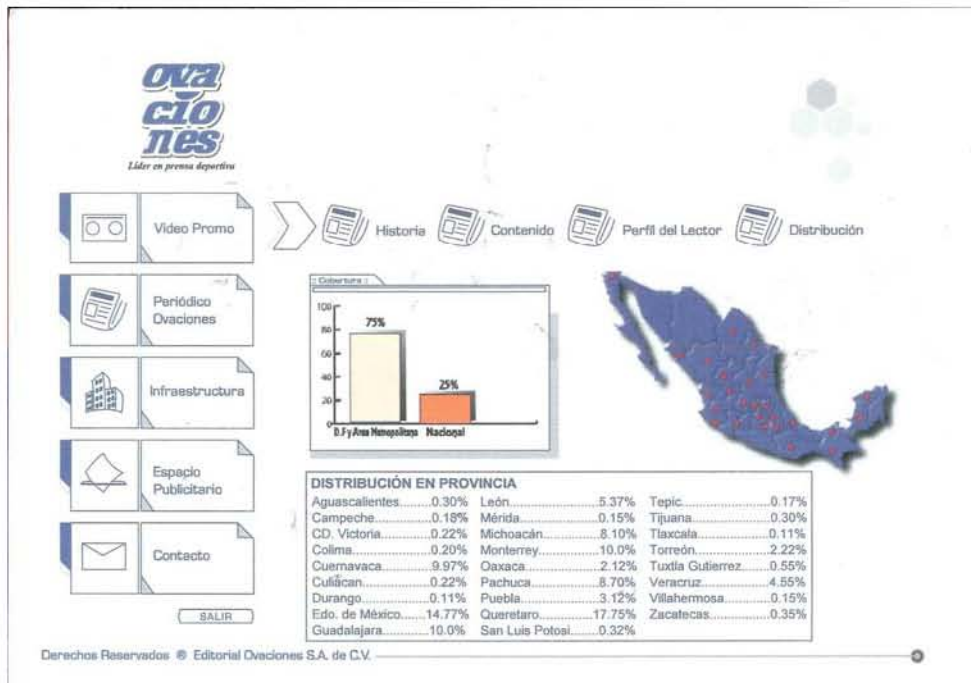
ova
cio
nes
Líder en prensa deportiva

Video Promo

Historia

Contenido

Perfil del Lector

Distribución

Periódico Ovaciones

Infraestructura

Espacio Publicitario

Contacto

SALIR

Cobertura

| | |
|---|---|
| 75% | 25% |
| D.F y Area Metropolitana | Nacional |

100
80
60
40
20

DISTRIBUCIÓN EN PROVINCIA

Aguascalientes.........0.30%
Campeche.........0.18%
CD. Victoria.........0.22%
Colima.........0.20%
Cuernavaca.........9.97%
Culiacan.........0.22%
Durango.........0.11%
Edo. de México.......14.77%
Guadalajara.........10.0%

León.........5.37%
Mérida.........0.15%
Michoacán.........8.10%
Monterrey.........10.0%
Oaxaca.........2.12%
Pachuca.........8.70%
Puebla.........3.12%
Queretaro.........17.75%
San Luis Potosí.........0.32%

Tepic.........0.17%
Tijuana.........0.30%
Tlaxcala.........0.11%
Torreón.........2.22%
Tuxtla Gutierrez.......0.55%
Veracruz.........4.55%
Villahermosa.........0.15%
Zacatecas.........0.35%

Derechos Reservados ® Editorial Ovaciones S.A. de C.V.